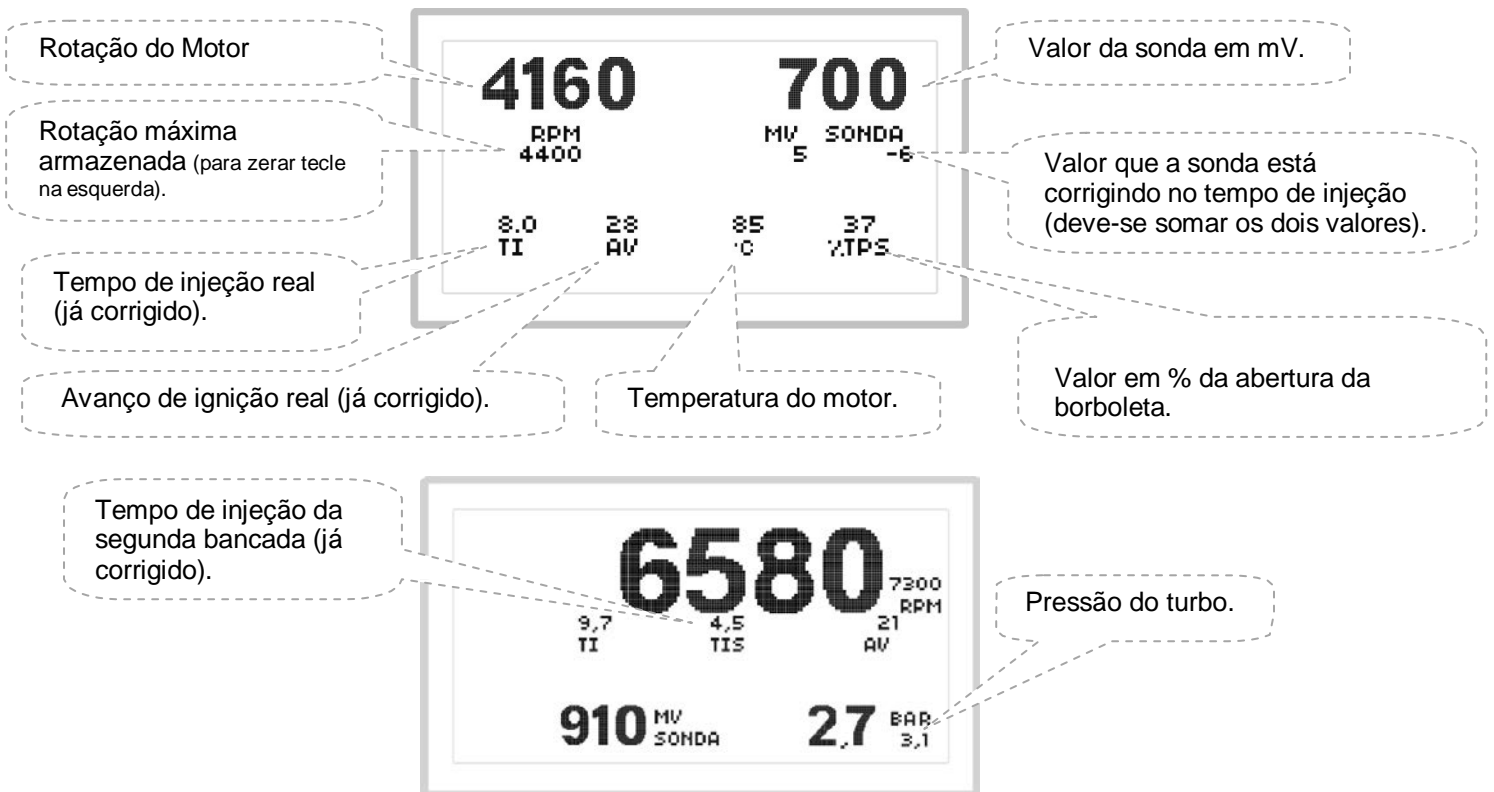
Rotação do Motor

4160

700

Valor da sonda em mV.

Rotação máxima armazenada (para zerar tecle na esquerda).

RPM
4400

MV SONDA
5 -6

Valor que a sonda está corrigindo no tempo de injeção (deve-se somar os dois valores).

8.0 TI

28 AV

85 °C

37 %TPS

Tempo de injeção real (já corrigido).

Avanço de ignição real (já corrigido).

Temperatura do motor.

Valor em % da abertura da borboleta.

Tempo de injeção da segunda bancada (já corrigido).

6580

7300 RPM

Pressão do turbo.

9,7 TI

4,5 TIS

21 AV

910 MV SONDA

2,7 BAR 3,1